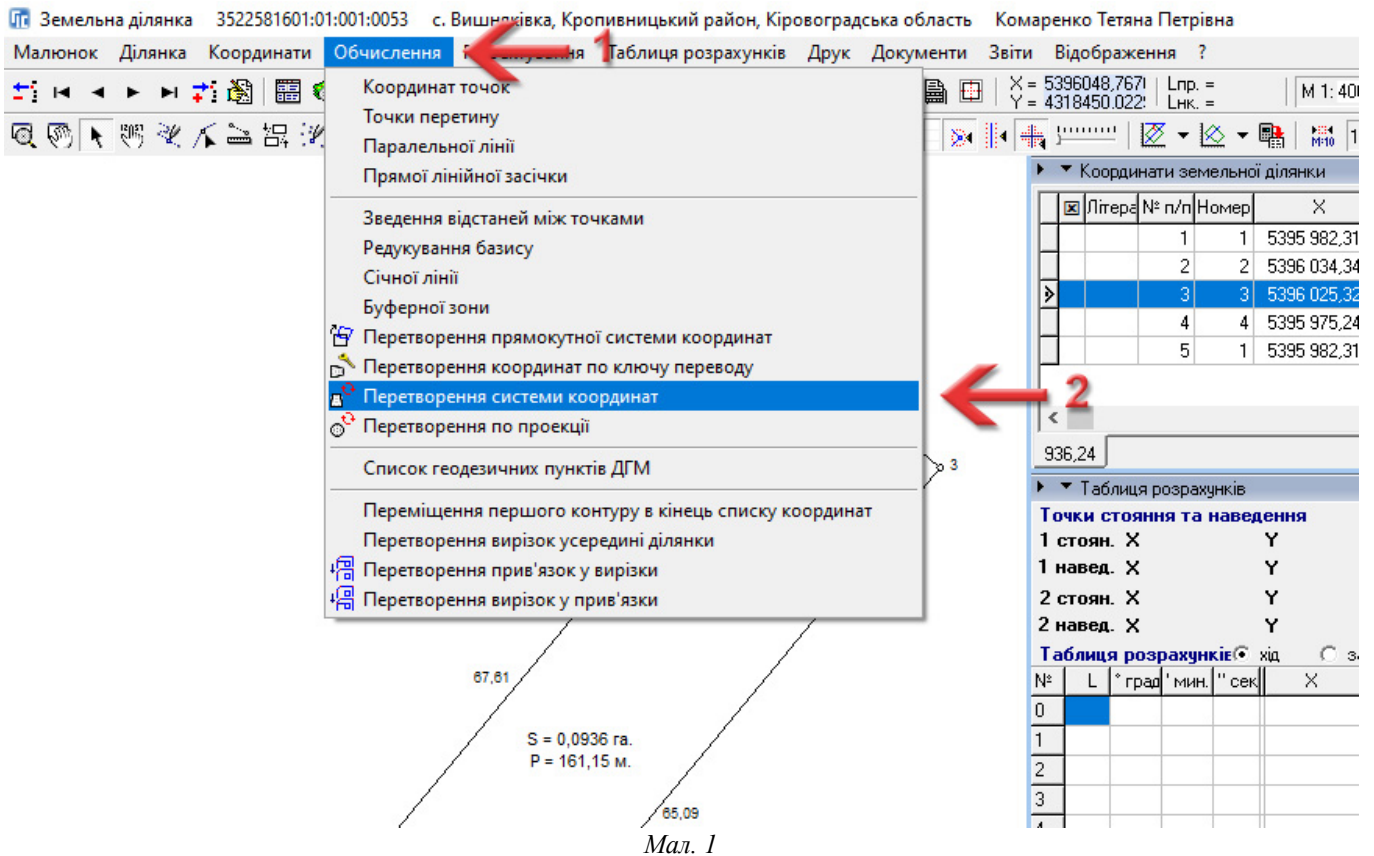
Земельна ділянка 3522581601:01:001:0053 с. Вишняківка, Кропивницький район, Кіровоградська область Комаренко Тетяна Петрівна

Малюнок Ділянка Координати Обчислення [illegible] Таблиця розрахунків Друк Документи Звіти Відображення ?

X = 5396048,767
Y = 4318450,022
Lпр. =
Lнк. =
М 1: 40

1

Координат точок
Точки перетину
Паралельної лінії
Прямої лінійної засічки
Зведення відстаней між точками
Редукування базису
Січної лінії
Буферної зони
Перетворення прямокутної системи координат
Перетворення координат по ключу переводу
Перетворення системи координат
Перетворення по проекції
Список геодезичних пунктів ДГМ
Переміщення першого контуру в кінець списку координат
Перетворення вирізок усередині ділянки
Перетворення прив'язок у вирізки
Перетворення вирізок у прив'язки

2

Координати земельної ділянки

| | Літера | № п/п | Номер | X |
|---|---|---|---|---|
| | | 1 | 1 | 5395 982,31 |
| | | 2 | 2 | 5396 034,34 |
| | | 3 | 3 | 5396 025,32 |
| | | 4 | 4 | 5395 975,24 |
| | | 5 | 1 | 5395 982,31 |

936,24

3

Таблиця розрахунків
Точки стояння та наведення
1 стоян. X Y
1 навед. X Y
2 стоян. X Y
2 навед. X Y
Таблиця розрахунків хід з

| № | L | ° град | ' мин. | " сек | X |
|---|---|---|---|---|---|
| 0 | | | | | |
| 1 | | | | | |
| 2 | | | | | |
| 3 | | | | | |

67,61
S = 0,0936 га.
P = 161,15 м.
65,09

Мал. 1